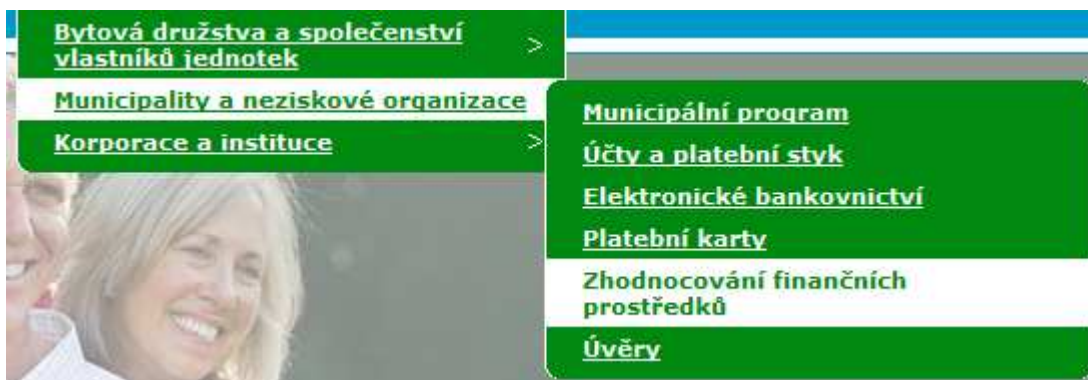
Bytová družstva a společenství vlastníků jednotek >
Municipality a neziskové organizace
Korporace a instituce >

Municipální program
Účty a platební styk
Elektronické bankovnictví
Platební karty
Zhodnocování finančních prostředků
Úvěry